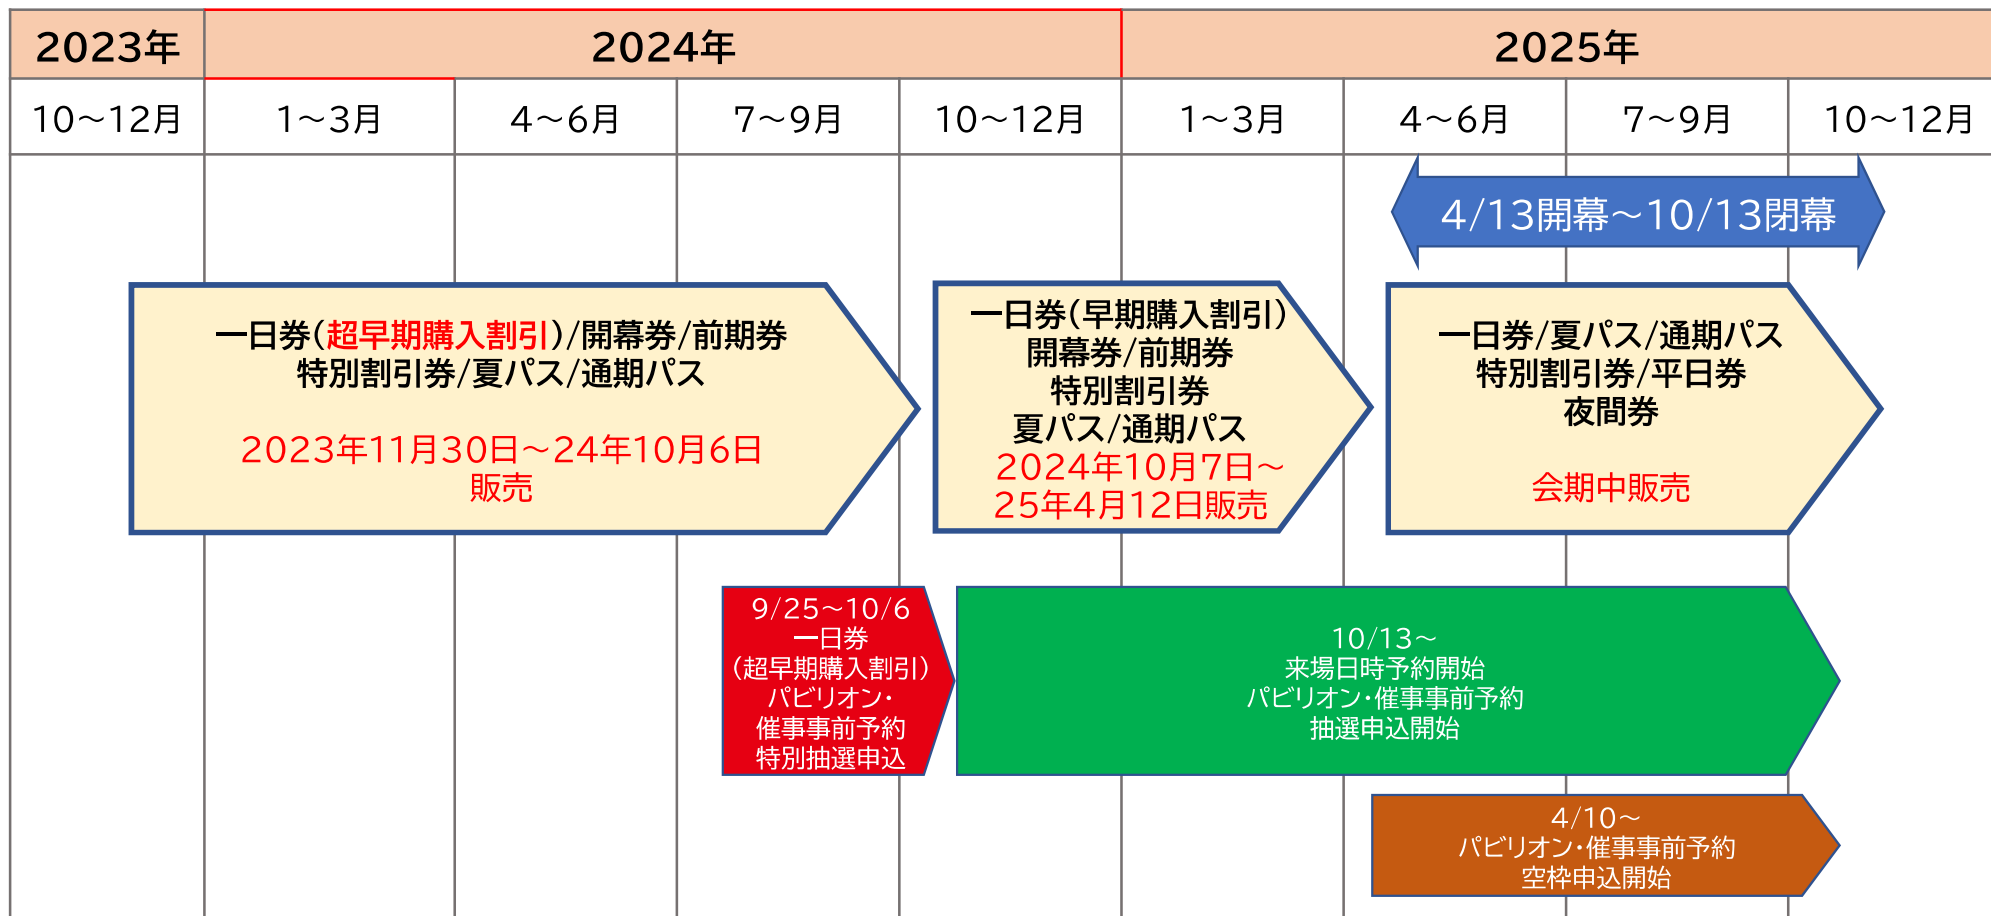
| 2023年 | 2024年 | | | | 2025年 | | | |
|---|---|---|---|---|---|---|---|---|
| 10～12月 | 1～3月 | 4～6月 | 7～9月 | 10～12月 | 1～3月 | 4～6月 | 7～9月 | 10～12月 |

4/13開幕～10/13閉幕

一日券(超早期購入割引)/開幕券/前期券
特別割引券/夏パス/通期パス

2023年11月30日～24年10月6日
販売

一日券(早期購入割引)
開幕券/前期券
特別割引券
夏パス/通期パス
2024年10月7日～
25年4月12日販売

一日券/夏パス/通期パス
特別割引券/平日券
夜間券

会期中販売

9/25～10/6
一日券
(超早期購入割引)
パビリオン・
催事事前予約
特別抽選申込

10/13～
来場日時予約開始
パビリオン・催事事前予約
抽選申込開始

4/10～
パビリオン・催事事前予約
空枠申込開始